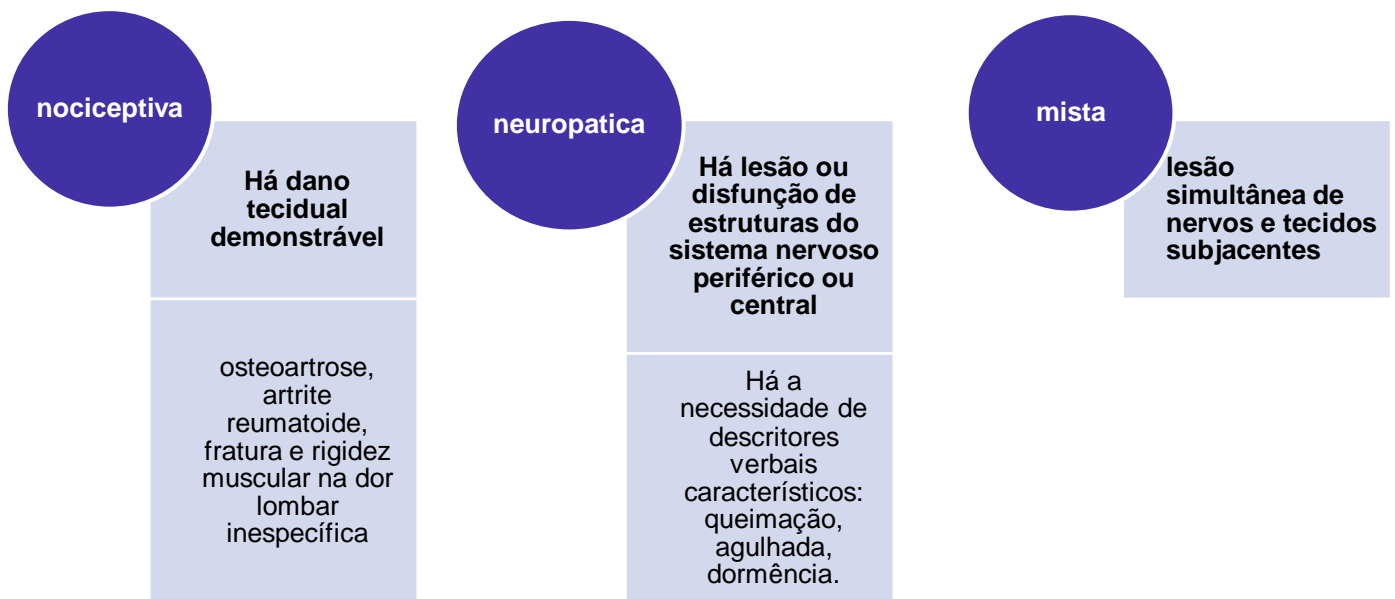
nociceptiva

Há dano tecidual demonstrável

osteoartrose, artrite reumatoide, fratura e rigidez muscular na dor lombar inespecífica

neuropatica

Há lesão ou disfunção de estruturas do sistema nervoso periférico ou central

Há a necessidade de descritores verbais característicos: queimação, agulhada, dormência.

mista

lesão simultânea de nervos e tecidos subjacentes